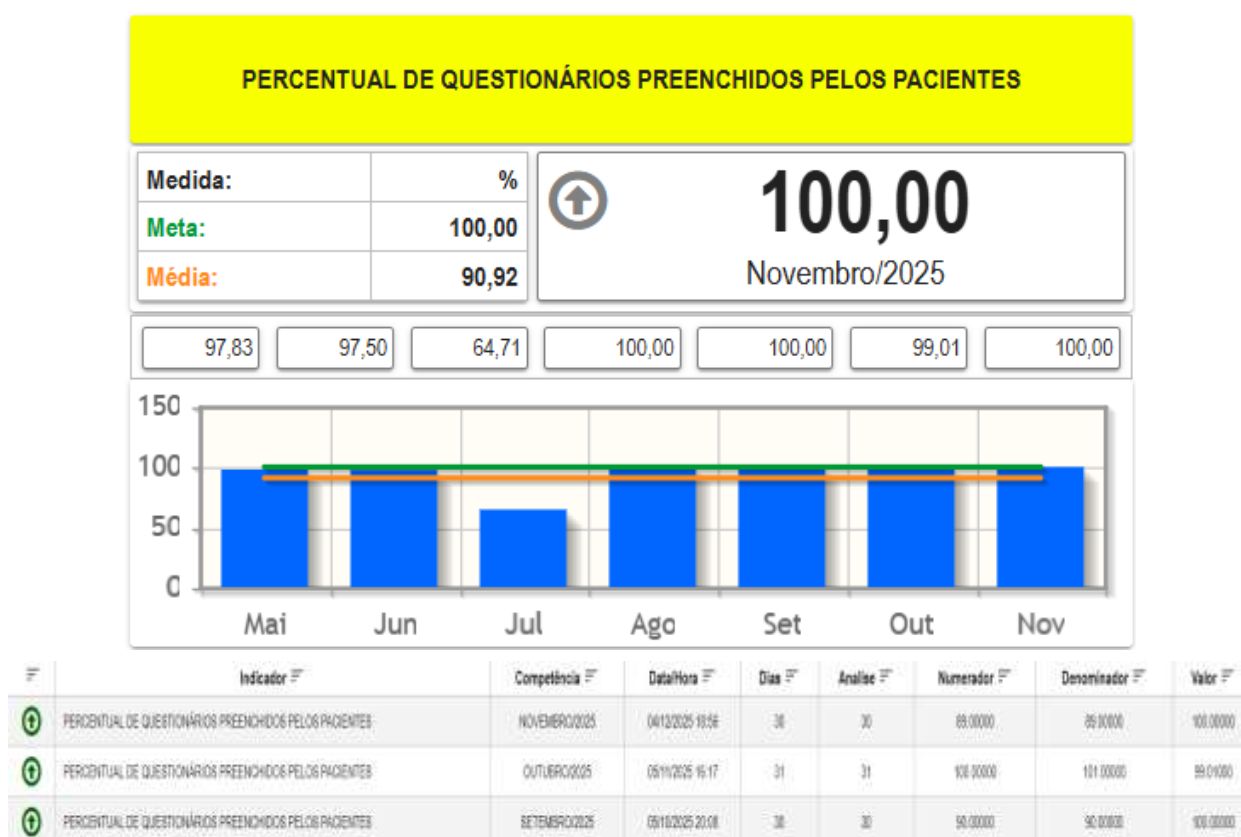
PERCENTUAL DE QUESTIONÁRIOS PREENCHIDOS PELOS PACIENTES

| Medida: | % |
|---|---|
| Meta: | 100,00 |
| Média: | 90,92 |

100,00

Novembro/2025

97,83 97,50 64,71 100,00 100,00 99,01 100,00

150
100
50
0
Mai Jun Jul Ago Set Out Nov

| | Indicador | Competência | Data/Hora | Dias | Analise | Numerador | Denominador | Valor |
|---|---|---|---|---|---|---|---|---|
| | PERCENTUAL DE QUESTIONÁRIOS PREENCHIDOS PELOS PACIENTES | NOVEMBRO/2025 | 04/12/2025 18:56 | 30 | 30 | 89.00000 | 89.00000 | 100.00000 |
| | PERCENTUAL DE QUESTIONÁRIOS PREENCHIDOS PELOS PACIENTES | OUTUBRO/2025 | 05/11/2025 16:17 | 31 | 31 | 100.00000 | 101.00000 | 99.01000 |
| | PERCENTUAL DE QUESTIONÁRIOS PREENCHIDOS PELOS PACIENTES | SETEMBRO/2025 | 05/10/2025 20:08 | 30 | 30 | 90.00000 | 90.00000 | 100.00000 |